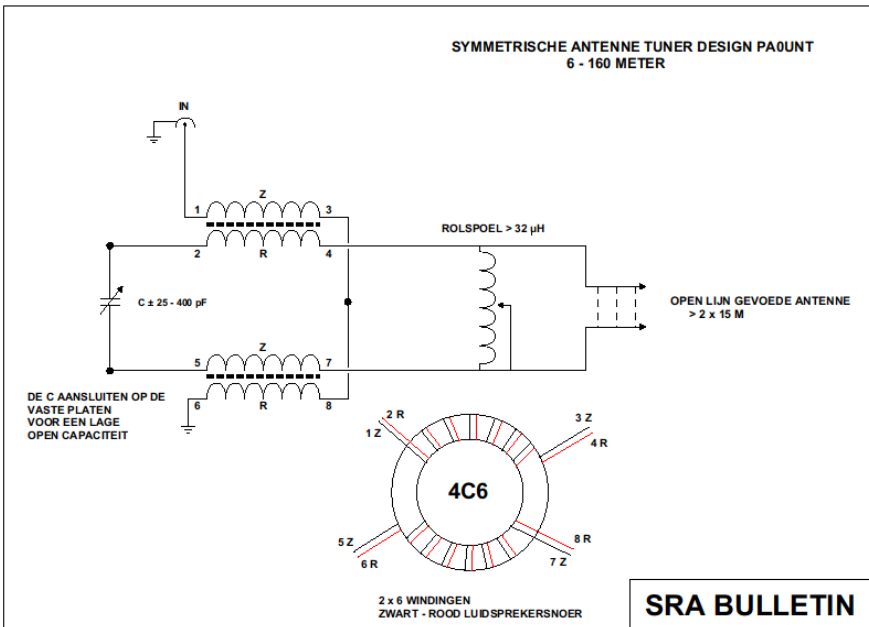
SYMMETRISCHE ANTENNE TUNER DESIGN PA0UNT
6 - 160 METER

IN

1 Z 3
2 R 4

ROLSPOEL > 32 µH

C ± 25 - 400 pF

OPEN LIJN GEVOEDE ANTENNE
> 2 x 15 M

5 Z 7
6 R 8

DE C AANSLUITEN OP DE VASTE PLATEN VOOR EEN LAGE OPEN CAPACITEIT

2 R
1 Z
3 Z
4 R
4C6
5 Z
6 R
8 R
7 Z

2 x 6 WINDINGEN
ZWART - ROOD LUIDSPREKERSNOER

SRA BULLETIN